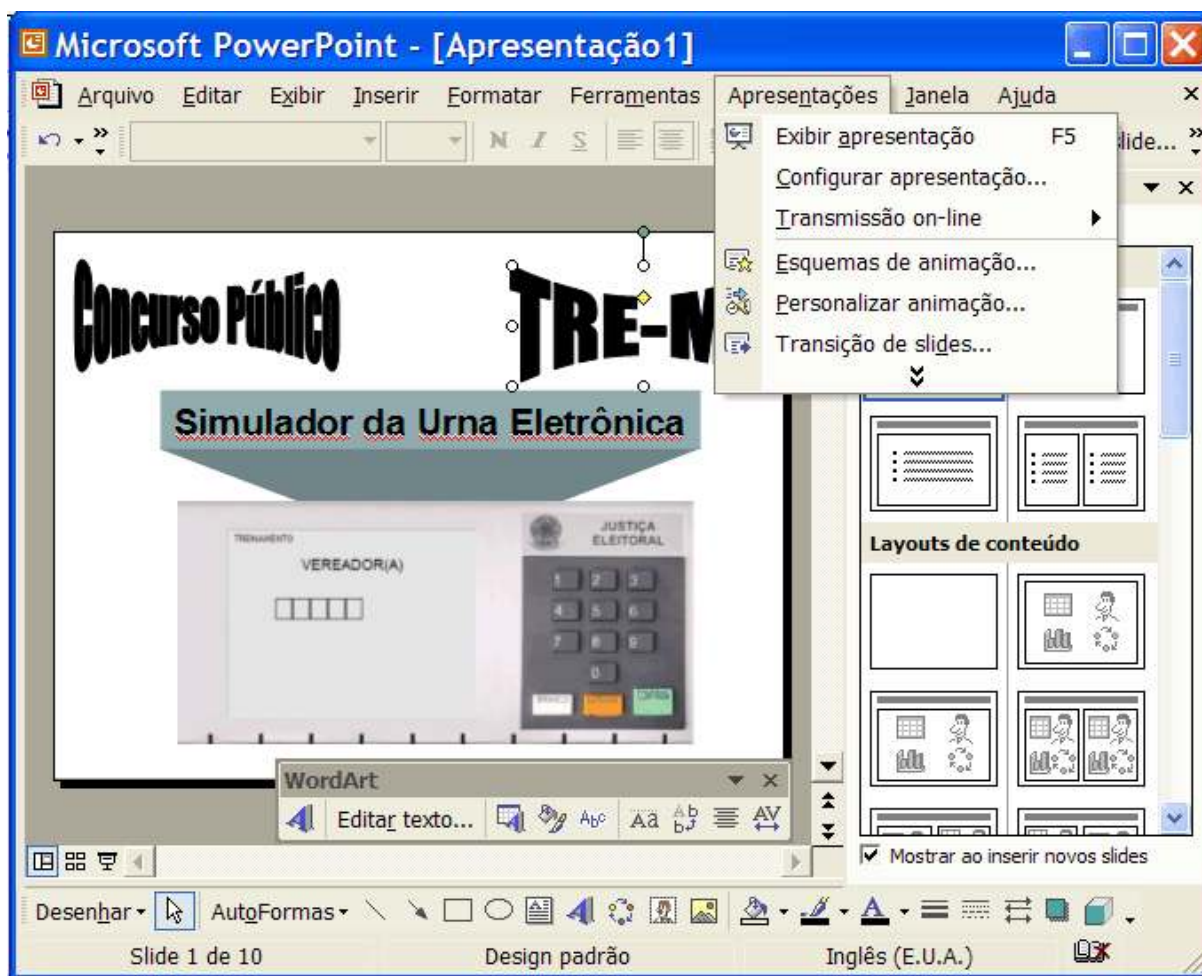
Microsoft PowerPoint - [Apresentação1]

Arquivo Editar Exibir Inserir Formatar Ferramentas Apresentações Janela Ajuda

N I S

lide...

Exibir apresentação F5
Configurar apresentação...
Transmissão on-line
Esquemas de animação...
Personalizar animação...
Transição de slides...

Concurso Público

TRE-M

Simulador da Urna Eletrônica

TREINAMENTO
VEREADOR(A)

JUSTIÇA ELEITORAL

1 2 3
4 5 6
7 8 9
0

Layouts de conteúdo

WordArt
Editar texto...

Mostrar ao inserir novos slides

Desenhar AutoFormas

Slide 1 de 10 Design padrão Inglês (E.U.A.)